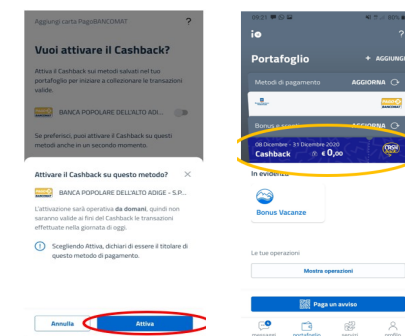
Aggiungi carta PagoBANCOMAT ?

Vuoi attivare il Cashback?

Attiva il Cashback sui metodi salvati nel tuo portafoglio per iniziare a collezionare le transazioni valide.

BANCA POPOLARE DELL'ALTO ADI...

Se preferisci, puoi attivare il Cashback su questi metodi anche in un secondo momento.

Attivare il Cashback su questo metodo? ✕

BANCA POPOLARE DELL'ALTO ADIGE - S.P...

L'attivazione sarà operativa da domani, quindi non saranno valide ai fini del Cashback le transazioni effettuate nella giornata di oggi.

Scegliendo Attiva, dichiari di essere il titolare di questo metodo di pagamento.

Annulla

Attiva

09:21

io

?

Portafoglio

+ AGGIUNGI

Metodi di pagamento

AGGIORNA

Bonus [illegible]

AGGIORNA

08 Dicembre - 31 Dicembre 2020

Cashback

€ 0,00

In evidenza

Bonus Vacanze

Le tue operazioni

Mostra operazioni

Paga un avviso

messaggi

portafoglio

servizi

profilo